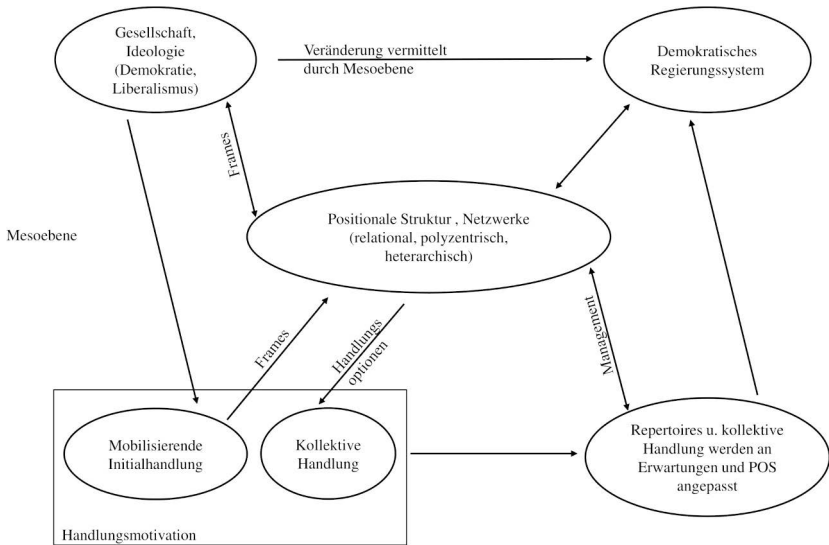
Gesellschaft, Ideologie (Demokratie, Liberalismus)

Veränderung vermittelt durch Mesoebene

Demokratisches Regierungssystem

Frames

Mesoebene

Positionale Struktur , Netzwerke (relational, polyzentrisch, heterarchisch)

Frames

Handlungs optionen

Management

Mobilisierende Initialhandlung

Kollektive Handlung

Repertoires u. kollektive Handlung werden an Erwartungen und POS angepasst

Handlungsmotivation